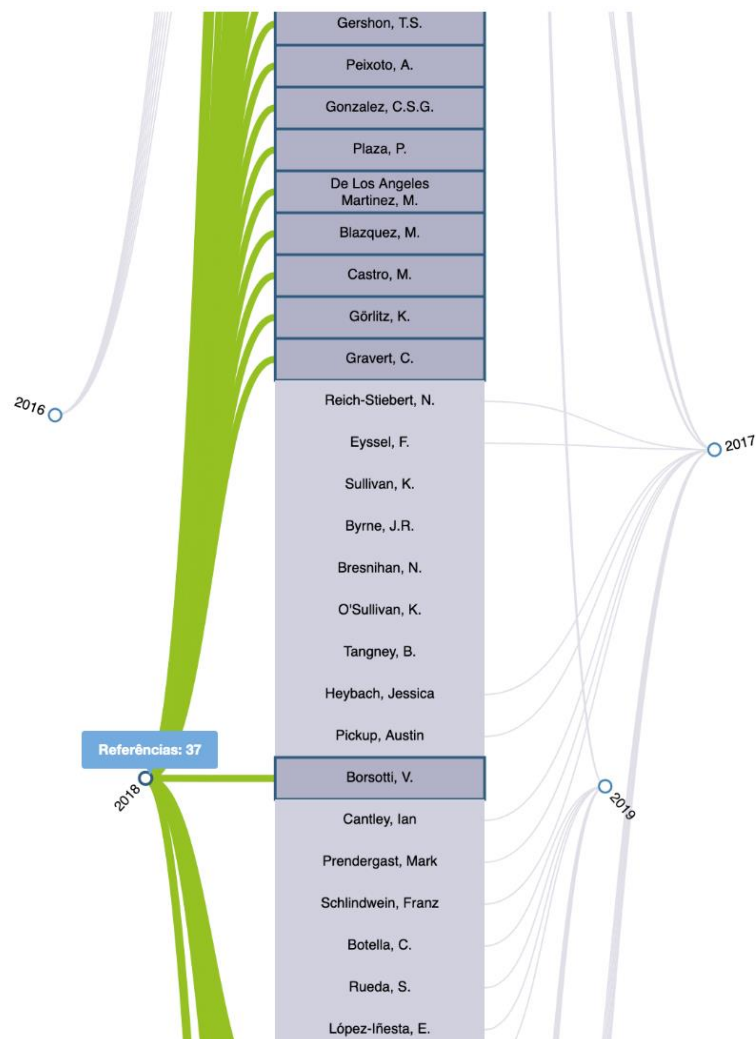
Gershon, T.S.
Peixoto, A.
Gonzalez, C.S.G.
Plaza, P.
De Los Angeles Martinez, M.
Blazquez, M.
Castro, M.
Görlitz, K.
Gravert, C.
Reich-Stiebert, N.
Eyssel, F.
Sullivan, K.
Byrne, J.R.
Bresnihan, N.
O'Sullivan, K.
Tangney, B.
Heybach, Jessica
Pickup, Austin
Borsotti, V.
Cantley, Ian
Prendergast, Mark
Schlindwein, Franz
Botella, C.
Rueda, S.
López-Iñesta, E.

2016
2017
Referências: 37
2018
2019